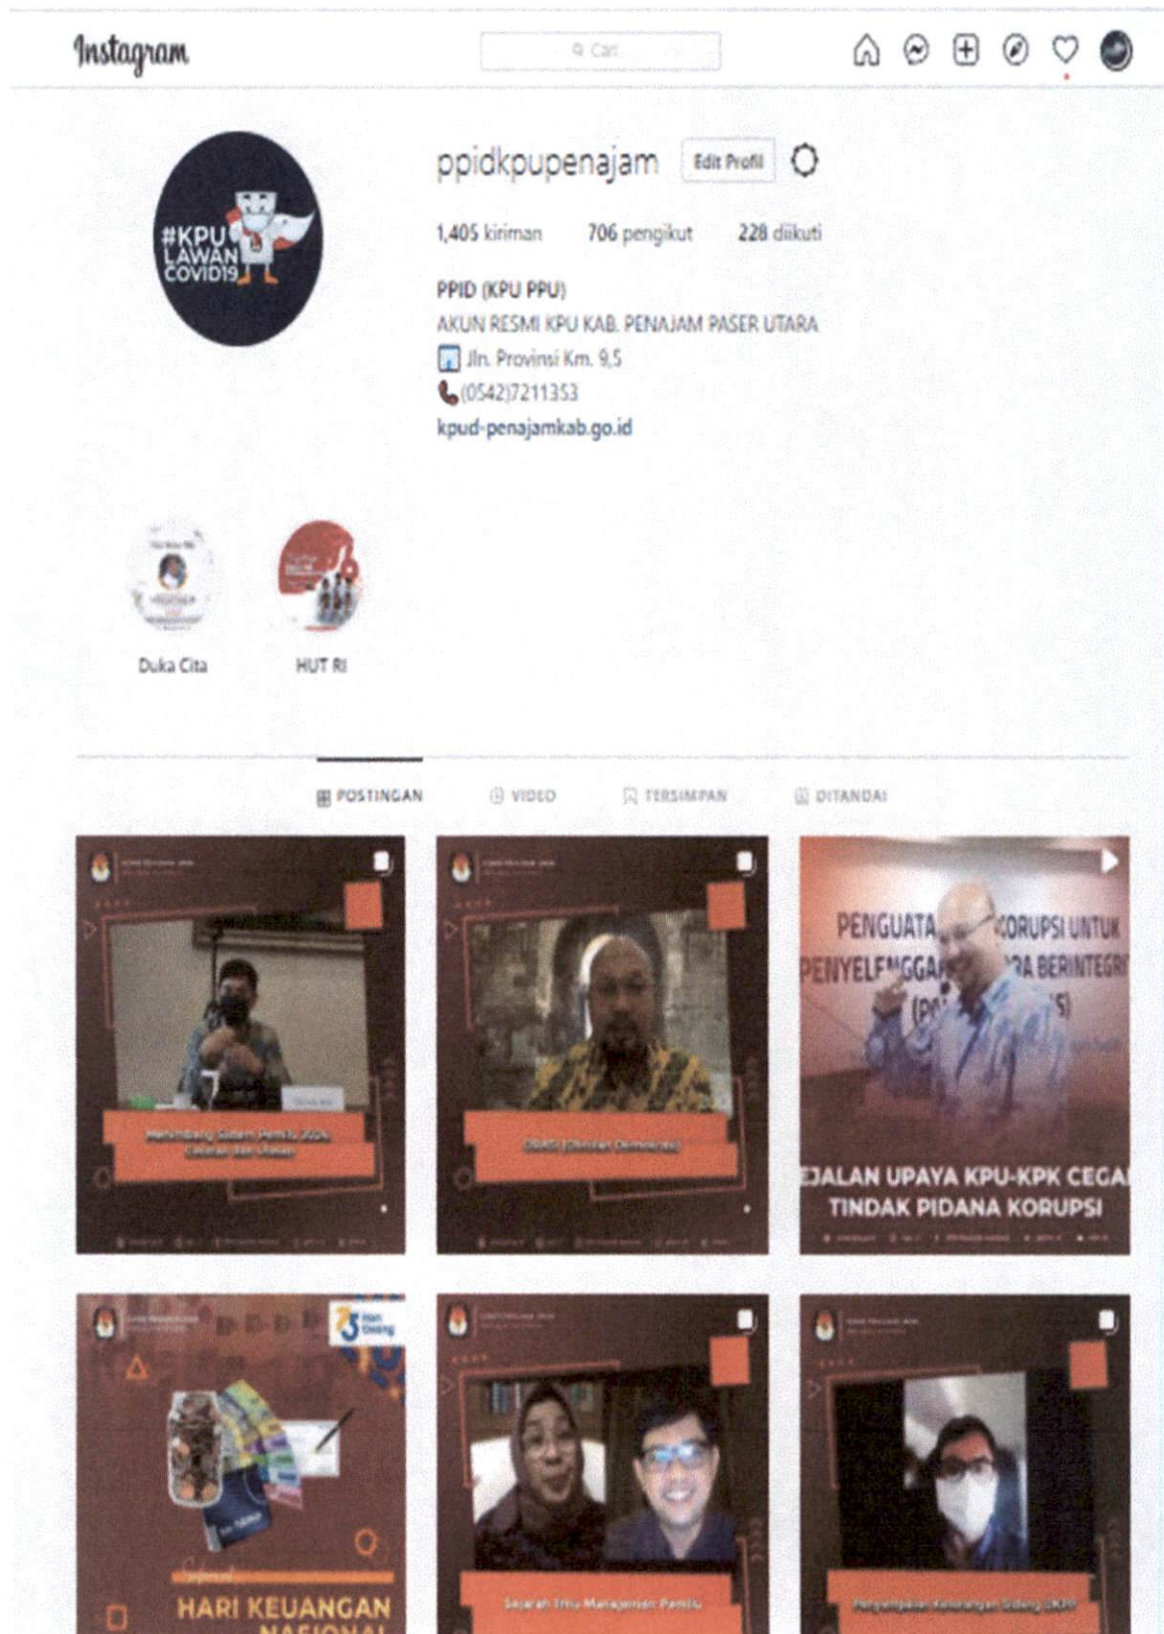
Instagram

Cari

#KPU LAWAN COVID19

ppidkpupenajam Edit Profil

1,405 kiriman 706 pengikut 228 diikuti

PPID (KPU PPU)
AKUN RESMI KPU KAB. PENAJAM PASER UTARA
Jln. Provinsi Km. 9,5
(0542)7211353
kpud-penajamkab.go.id

Duka Cita HUT RI

POSTINGAN VIDEO TERSIMPAN DITANDAI

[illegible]

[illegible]

PENGUATA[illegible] KORUPSI UNTUK PENYELENGGA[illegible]RA BERINTEGR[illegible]
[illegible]EJALAN UPAYA KPU-KPK CEGA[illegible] TINDAK PIDANA KORUPSI

HARI KEUANGAN NASIONAL

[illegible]

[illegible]